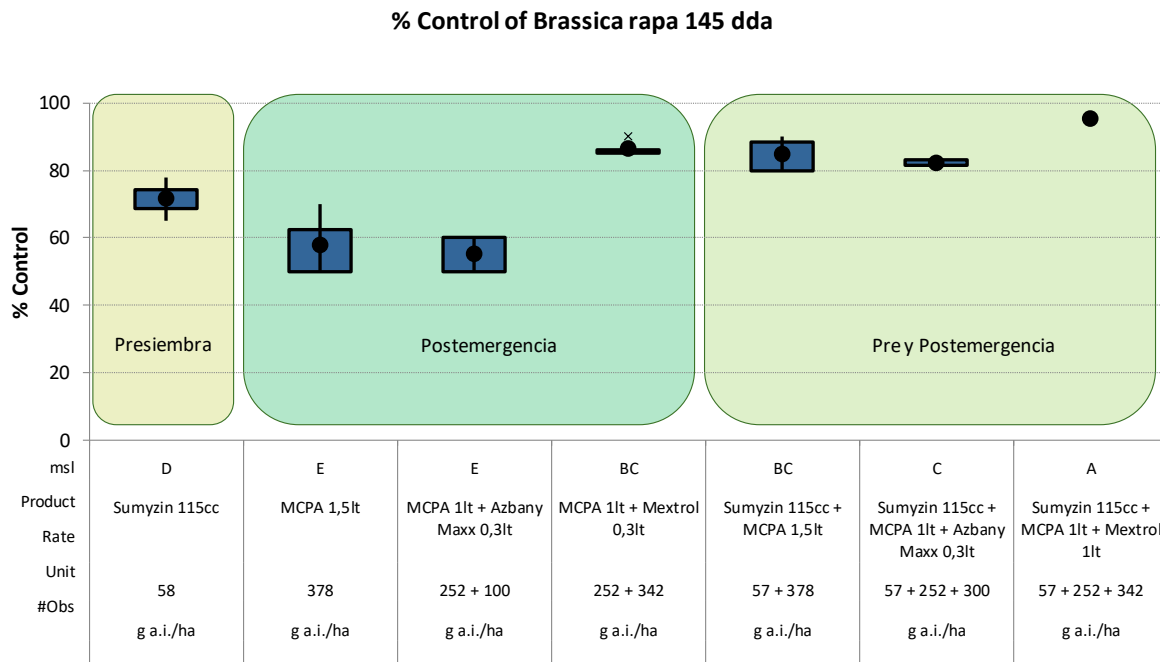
% Control of Brassica rapa 145 dda

% Control

100
80
60
40
20
0

Presiembra

Postemergencia

Pre y Postemergencia

| msl | D | E | E | BC | BC | C | A |
|---|---|---|---|---|---|---|---|
| Product Rate | Sumyzin 115cc | MCPA 1,5lt | MCPA 1lt + Azbany Maxx 0,3lt | MCPA 1lt + Mextrol 0,3lt | Sumyzin 115cc + MCPA 1,5lt | Sumyzin 115cc + MCPA 1lt + Azbany Maxx 0,3lt | Sumyzin 115cc + MCPA 1lt + Mextrol 1lt |
| Unit #Obs | 58 | 378 | 252 + 100 | 252 + 342 | 57 + 378 | 57 + 252 + 300 | 57 + 252 + 342 |
| | g a.i./ha | g a.i./ha | g a.i./ha | g a.i./ha | g a.i./ha | g a.i./ha | g a.i./ha |